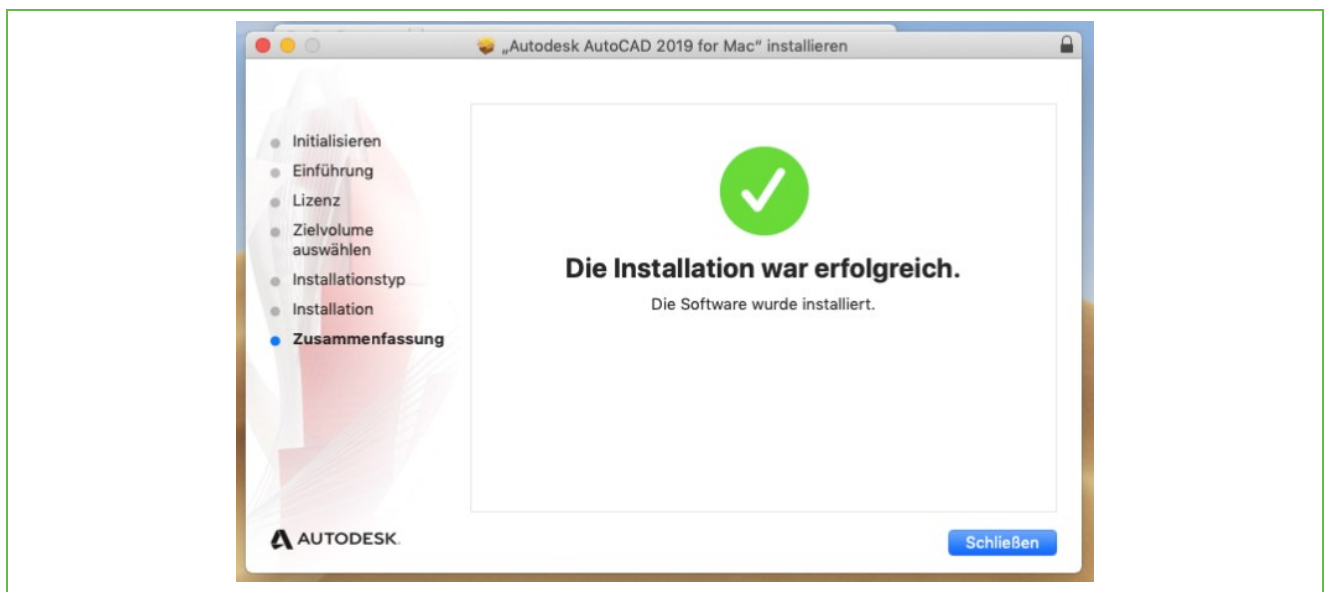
„Autodesk AutoCAD 2019 for Mac“ installieren

Initialisieren
Einführung
Lizenz
Zielvolume auswählen
Installationstyp
Installation
Zusammenfassung

Die Installation war erfolgreich.

Die Software wurde installiert.

AUTODESK.

Schließen